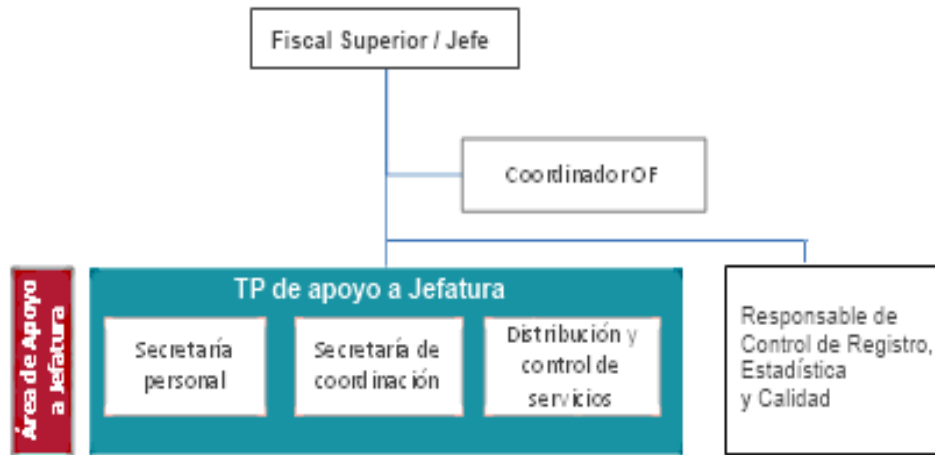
Fiscal Superior / Jefe

Coordinador OF

Área de Apoyo a Jefatura

TP de apoyo a Jefatura

Secretaría personal

Secretaría de coordinación

Distribución y control de servicios

Responsable de Control de Registro, Estadística y Calidad